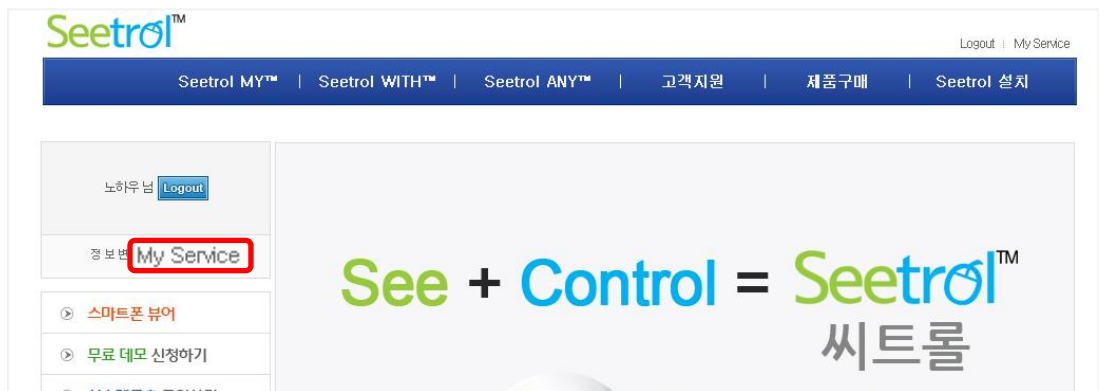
Seetrol™

Logout | My Service

Seetrol MY™ | Seetrol WITH™ | Seetrol ANY™ | 고객지원 | 제품구매 | Seetrol 설치

노하우 님 Logout

정 보 변 My Service

스마트폰 뷰어

무료 데모 신청하기

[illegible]

See + Control = Seetrol™

씨트롤